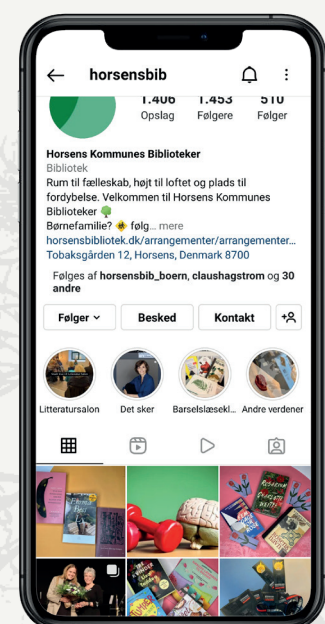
horsensbib

1.406 Opslag
1.453 Følgere
510 Følger

Horsens Kommunes Biblioteker
Bibliotek
Rum til fællesskab, højt til loftet og plads til fordybelse. Velkommen til Horsens Kommunes Biblioteker 🌳
Børnefamilie? 🐝 følg... mere
horsensbibliotek.dk/arrangementer/arrangementer...
Tobaksgården 12, Horsens, Denmark 8700

Følges af horsensbib_boern, claushagstrom og 30 andre

Følger
Besked
Kontakt

Litteratursalon
Det sker
Barselslæsekl...
Andre verdener